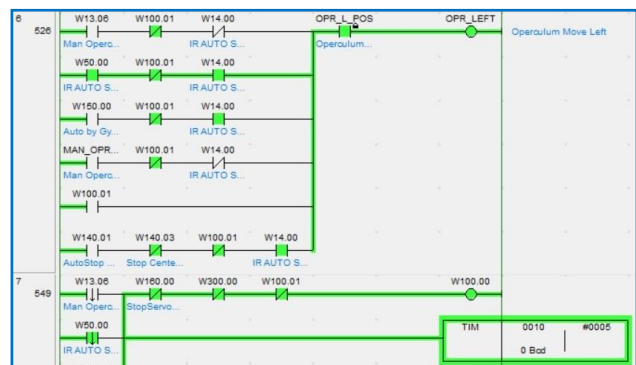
6
526
W13.06
Man Operc...
W100.01
W14.00
IR AUTO S...
OPR_L_POS
Operculum...
OPR_LEFT
Operculum Move Left
W50.00
IR AUTO S...
W100.01
W14.00
IR AUTO S...
W150.00
Auto by Gy...
W100.01
W14.00
IR AUTO S...
MAN_OPR...
Man Operc...
W100.01
W14.00
IR AUTO S...
W100.01
W140.01
AutoStop ...
W140.03
Stop Cente...
W100.01
W14.00
IR AUTO S...
7
549
W13.06
Man Operc...
W160.00
StopServo...
W300.00
W100.01
W100.00
W50.00
IR AUTO S...
TIM
0010
0 Bcd
#0005